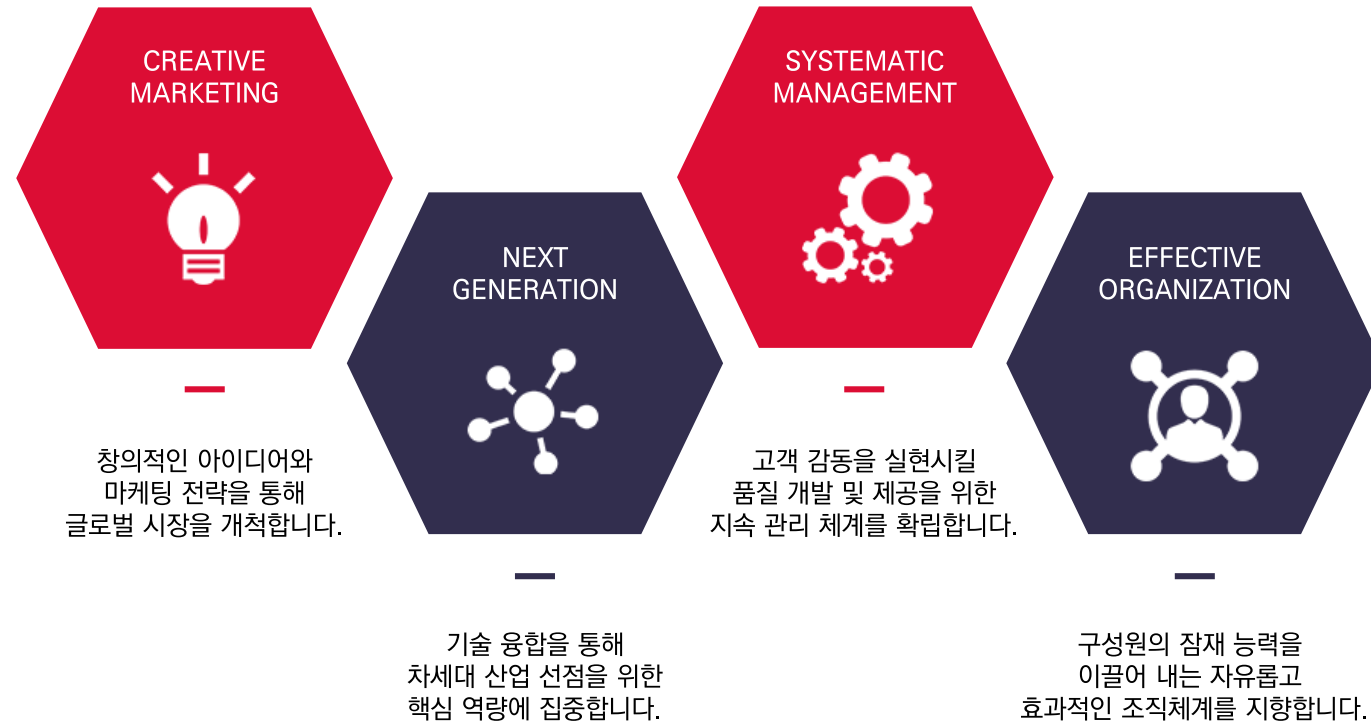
CREATIVE MARKETING

창의적인 아이디어와 마케팅 전략을 통해 글로벌 시장을 개척합니다.

NEXT GENERATION

기술 융합을 통해 차세대 산업 선점을 위한 핵심 역량에 집중합니다.

SYSTEMATIC MANAGEMENT

고객 감동을 실현시킬 품질 개발 및 제공을 위한 지속 관리 체계를 확립합니다.

EFFECTIVE ORGANIZATION

구성원의 잠재 능력을 이끌어 내는 자유롭고 효과적인 조직체계를 지향합니다.